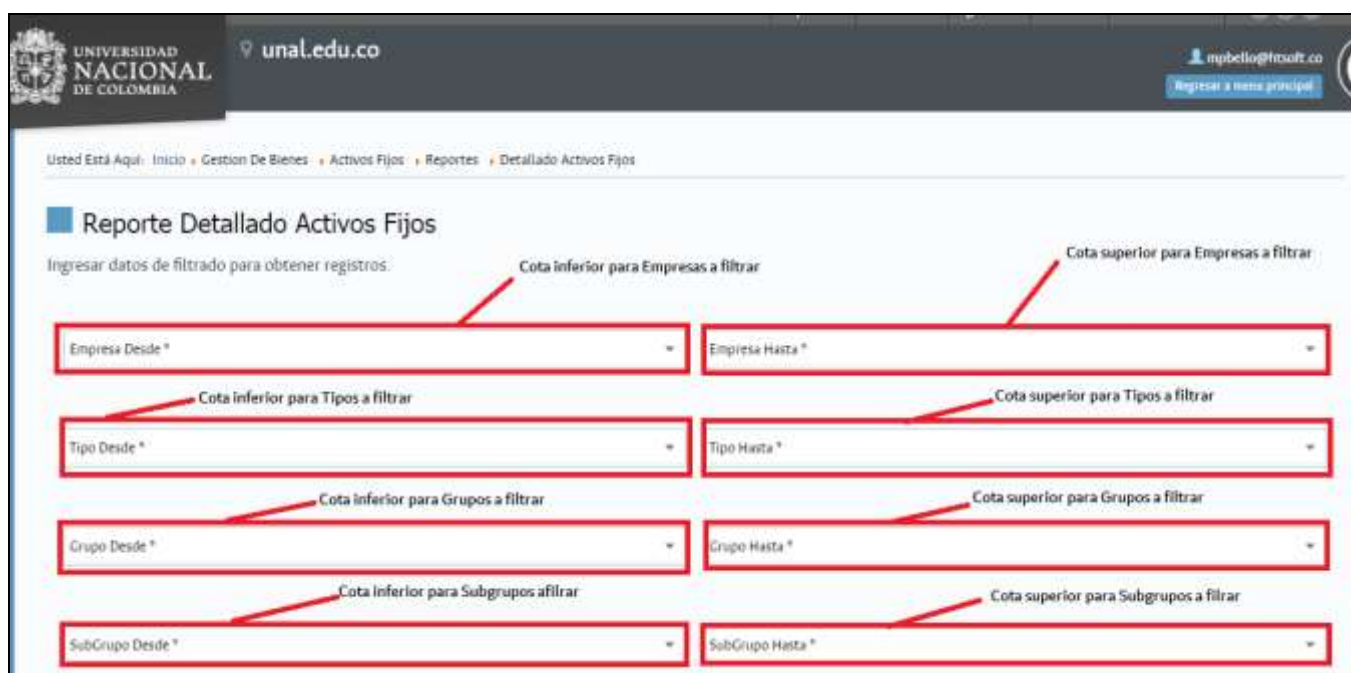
UNIVERSIDAD NACIONAL DE COLOMBIA

unal.edu.co

mpbello@htsoft.co

Regresar a menu principal

Usted Está Aquí: Inicio › Gestion De Bienes › Activos Fijos › Reportes › Detallado Activos Fijos

Reporte Detallado Activos Fijos

Ingresar datos de filtrado para obtener registros.

Cota inferior para Empresas a filtrar

Cota superior para Empresas a filtrar

Empresa Desde *

Empresa Hasta *

Cota inferior para Tipos a filtrar

Cota superior para Tipos a filtrar

Tipo Desde *

Tipo Hasta *

Cota inferior para Grupos a filtrar

Cota superior para Grupos a filtrar

Grupo Desde *

Grupo Hasta *

Cota inferior para Subgrupos afilrar

Cota superior para Subgrupos a filrar

SubGrupo Desde *

SubGrupo Hasta *